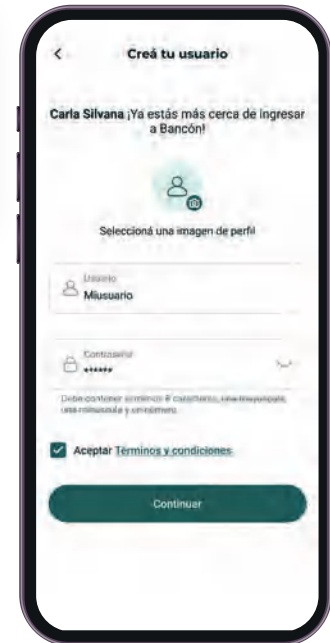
Creá tu usuario

Carla Silvana ¡Ya estás más cerca de ingresar a Bancón!

Seleccioná una imagen de perfil

Usuario
Miusuario

Contraseña
••••••

Debe contener al menos 8 caracteres, una mayúscula, una minúscula y un número.

Aceptar Términos y condiciones

Continuar